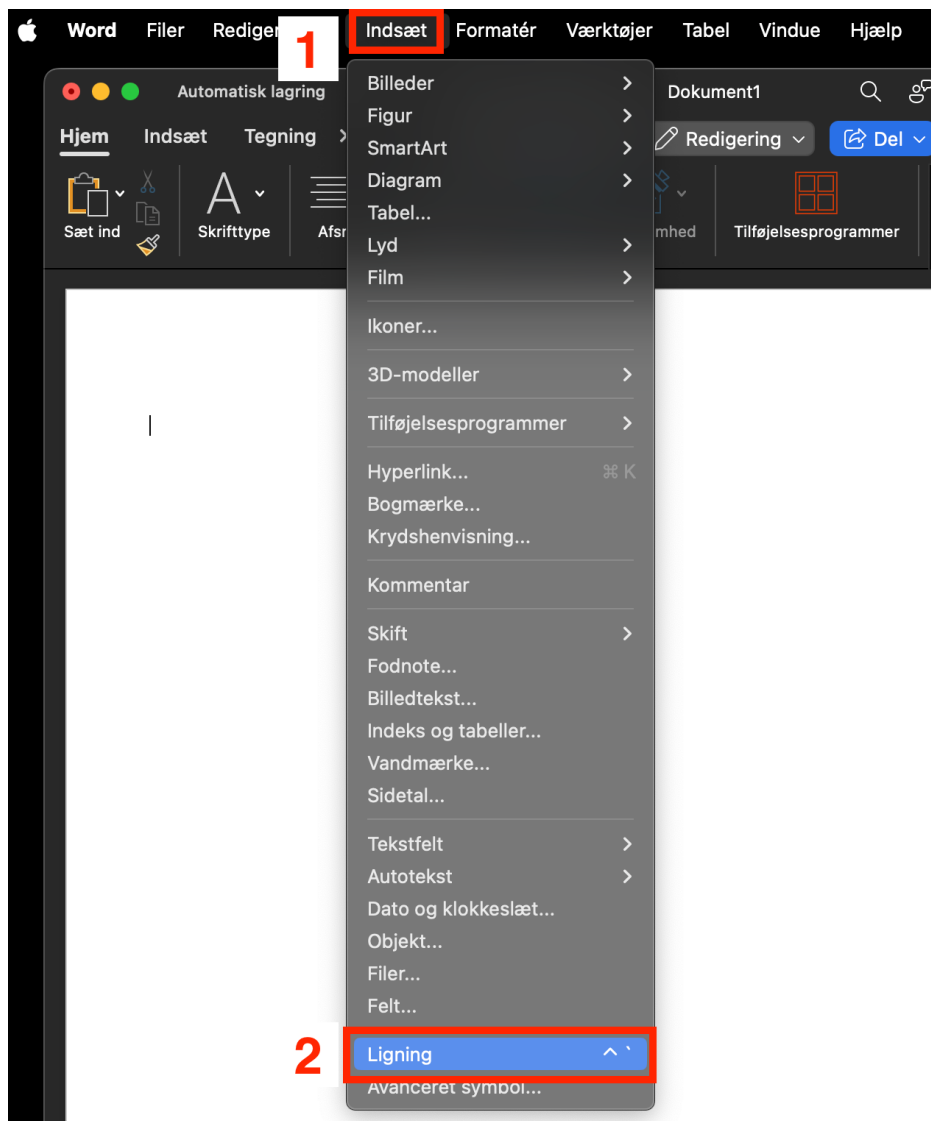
Word Filer Rediger 1 Indsæt Formatér Værktøjer Tabel Vindue Hjælp

Automatisk lagring Dokument1

Hjem Indsæt Tegning

Redigering Del

Sæt ind Skrifttype Afsr mhed Tilføjelsesprogrammer

Billeder
Figur
SmartArt
Diagram
Tabel...
Lyd
Film

Ikoner...

3D-modeller

Tilføjelsesprogrammer

Hyperlink... ⌘ K
Bogmærke...
Krydshenvisning...

Kommentar

Skift
Fodnote...
Billedtekst...
Indeks og tabeller...
Vandmærke...
Sidetal...

Tekstfelt
Autotekst
Dato og klokkeslæt...
Objekt...
Filer...
Felt...

2 Ligning ^ `
Avanceret symbol...